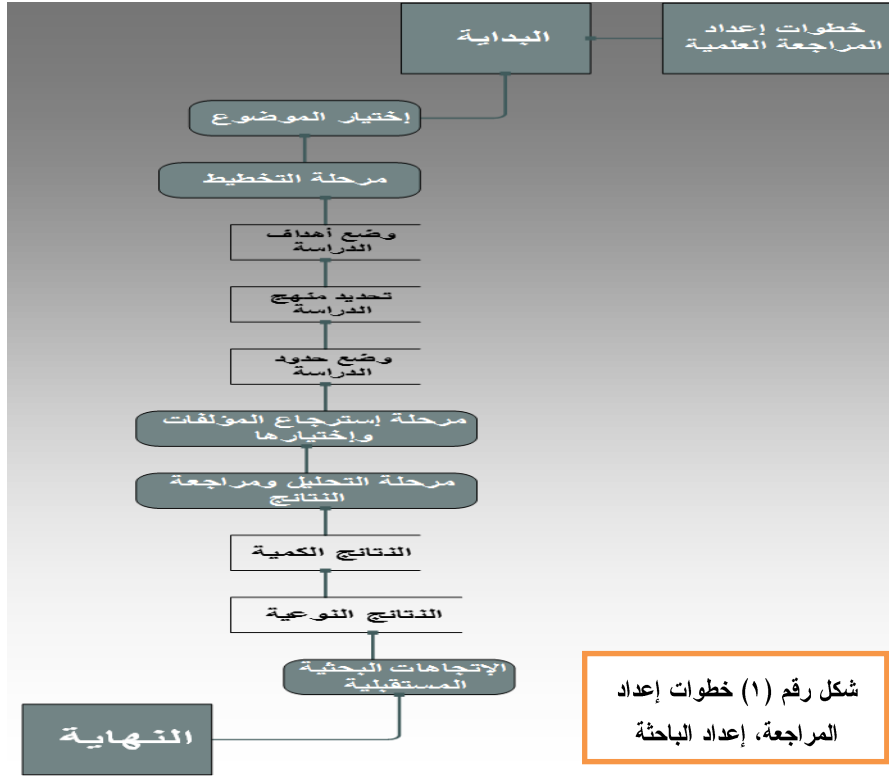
خطوات إعداد المراجعة العلمية

البداية

إختيار الموضوع

مرحلة التخطيط

وضع أهداف الدراسة

تحديد منهج الدراسة

وضع حدود الدراسة

مرحلة إسترجاع المؤلفات وإختيارها

مرحلة التحليل ومراجعة النتائج

النتائج الكمية

النتائج النوعية

الإتجاهات البحثية المستقبلية

النهاية

شكل رقم (١) خطوات إعداد المراجعة، إعداد الباحثة